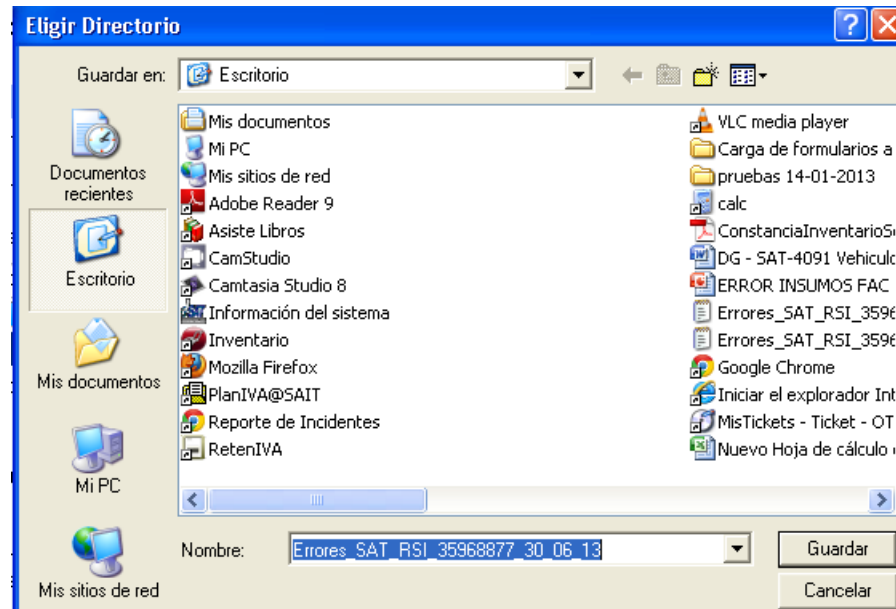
Eligir Directorio

Guardar en: Escritorio

Documentos recientes

Escritorio

Mis documentos

Mi PC

Mis sitios de red

Mis documentos
Mi PC
Mis sitios de red
Adobe Reader 9
Asiste Libros
CamStudio
Camtasia Studio 8
Información del sistema
Inventario
Mozilla Firefox
PlanIVA@SAIT
Reporte de Incidentes
RetenIVA

VLC media player
Carga de formularios a
pruebas 14-01-2013
calc
ConstanciaInventarioS
DG - SAT-4091 Vehicul
ERROR INSUMOS FAC
Errores_SAT_RSI_359
Errores_SAT_RSI_359
Google Chrome
Iniciar el explorador Int
MisTickets - Ticket - OT
Nuevo Hoja de cálculo

Nombre: Errores_SAT_RSI_35968877_30_06_13

Guardar

Cancelar